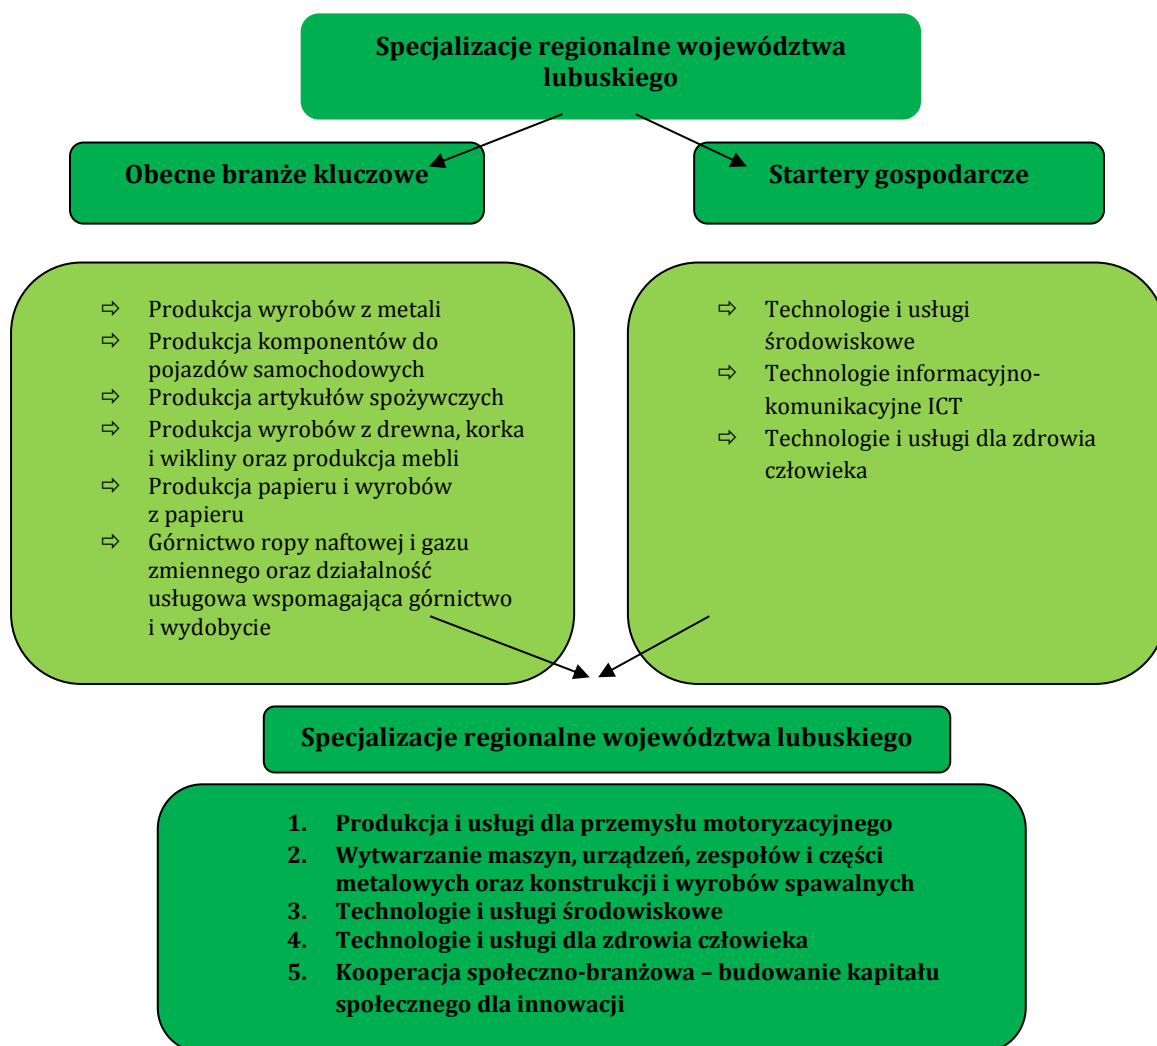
Specjalizacje regionalne województwa lubuskiego

Obecne branże kluczowe

Startery gospodarcze

⇨ Produkcja wyrobów z metali
⇨ Produkcja komponentów do pojazdów samochodowych
⇨ Produkcja artykułów spożywczych
⇨ Produkcja wyrobów z drewna, korka i wikliny oraz produkcja mebli
⇨ Produkcja papieru i wyrobów z papieru
⇨ Górnictwo ropy naftowej i gazu zmiennego oraz działalność usługowa wspomagająca górnictwo i wydobycie

⇨ Technologie i usługi środowiskowe
⇨ Technologie informacyjno-komunikacyjne ICT
⇨ Technologie i usługi dla zdrowia człowieka

Specjalizacje regionalne województwa lubuskiego

1. Produkcja i usługi dla przemysłu motoryzacyjnego
2. Wytwarzanie maszyn, urządzeń, zespołów i części metalowych oraz konstrukcji i wyrobów spawalnych
3. Technologie i usługi środowiskowe
4. Technologie i usługi dla zdrowia człowieka
5. Kooperacja społeczno-branżowa – budowanie kapitału społecznego dla innowacji